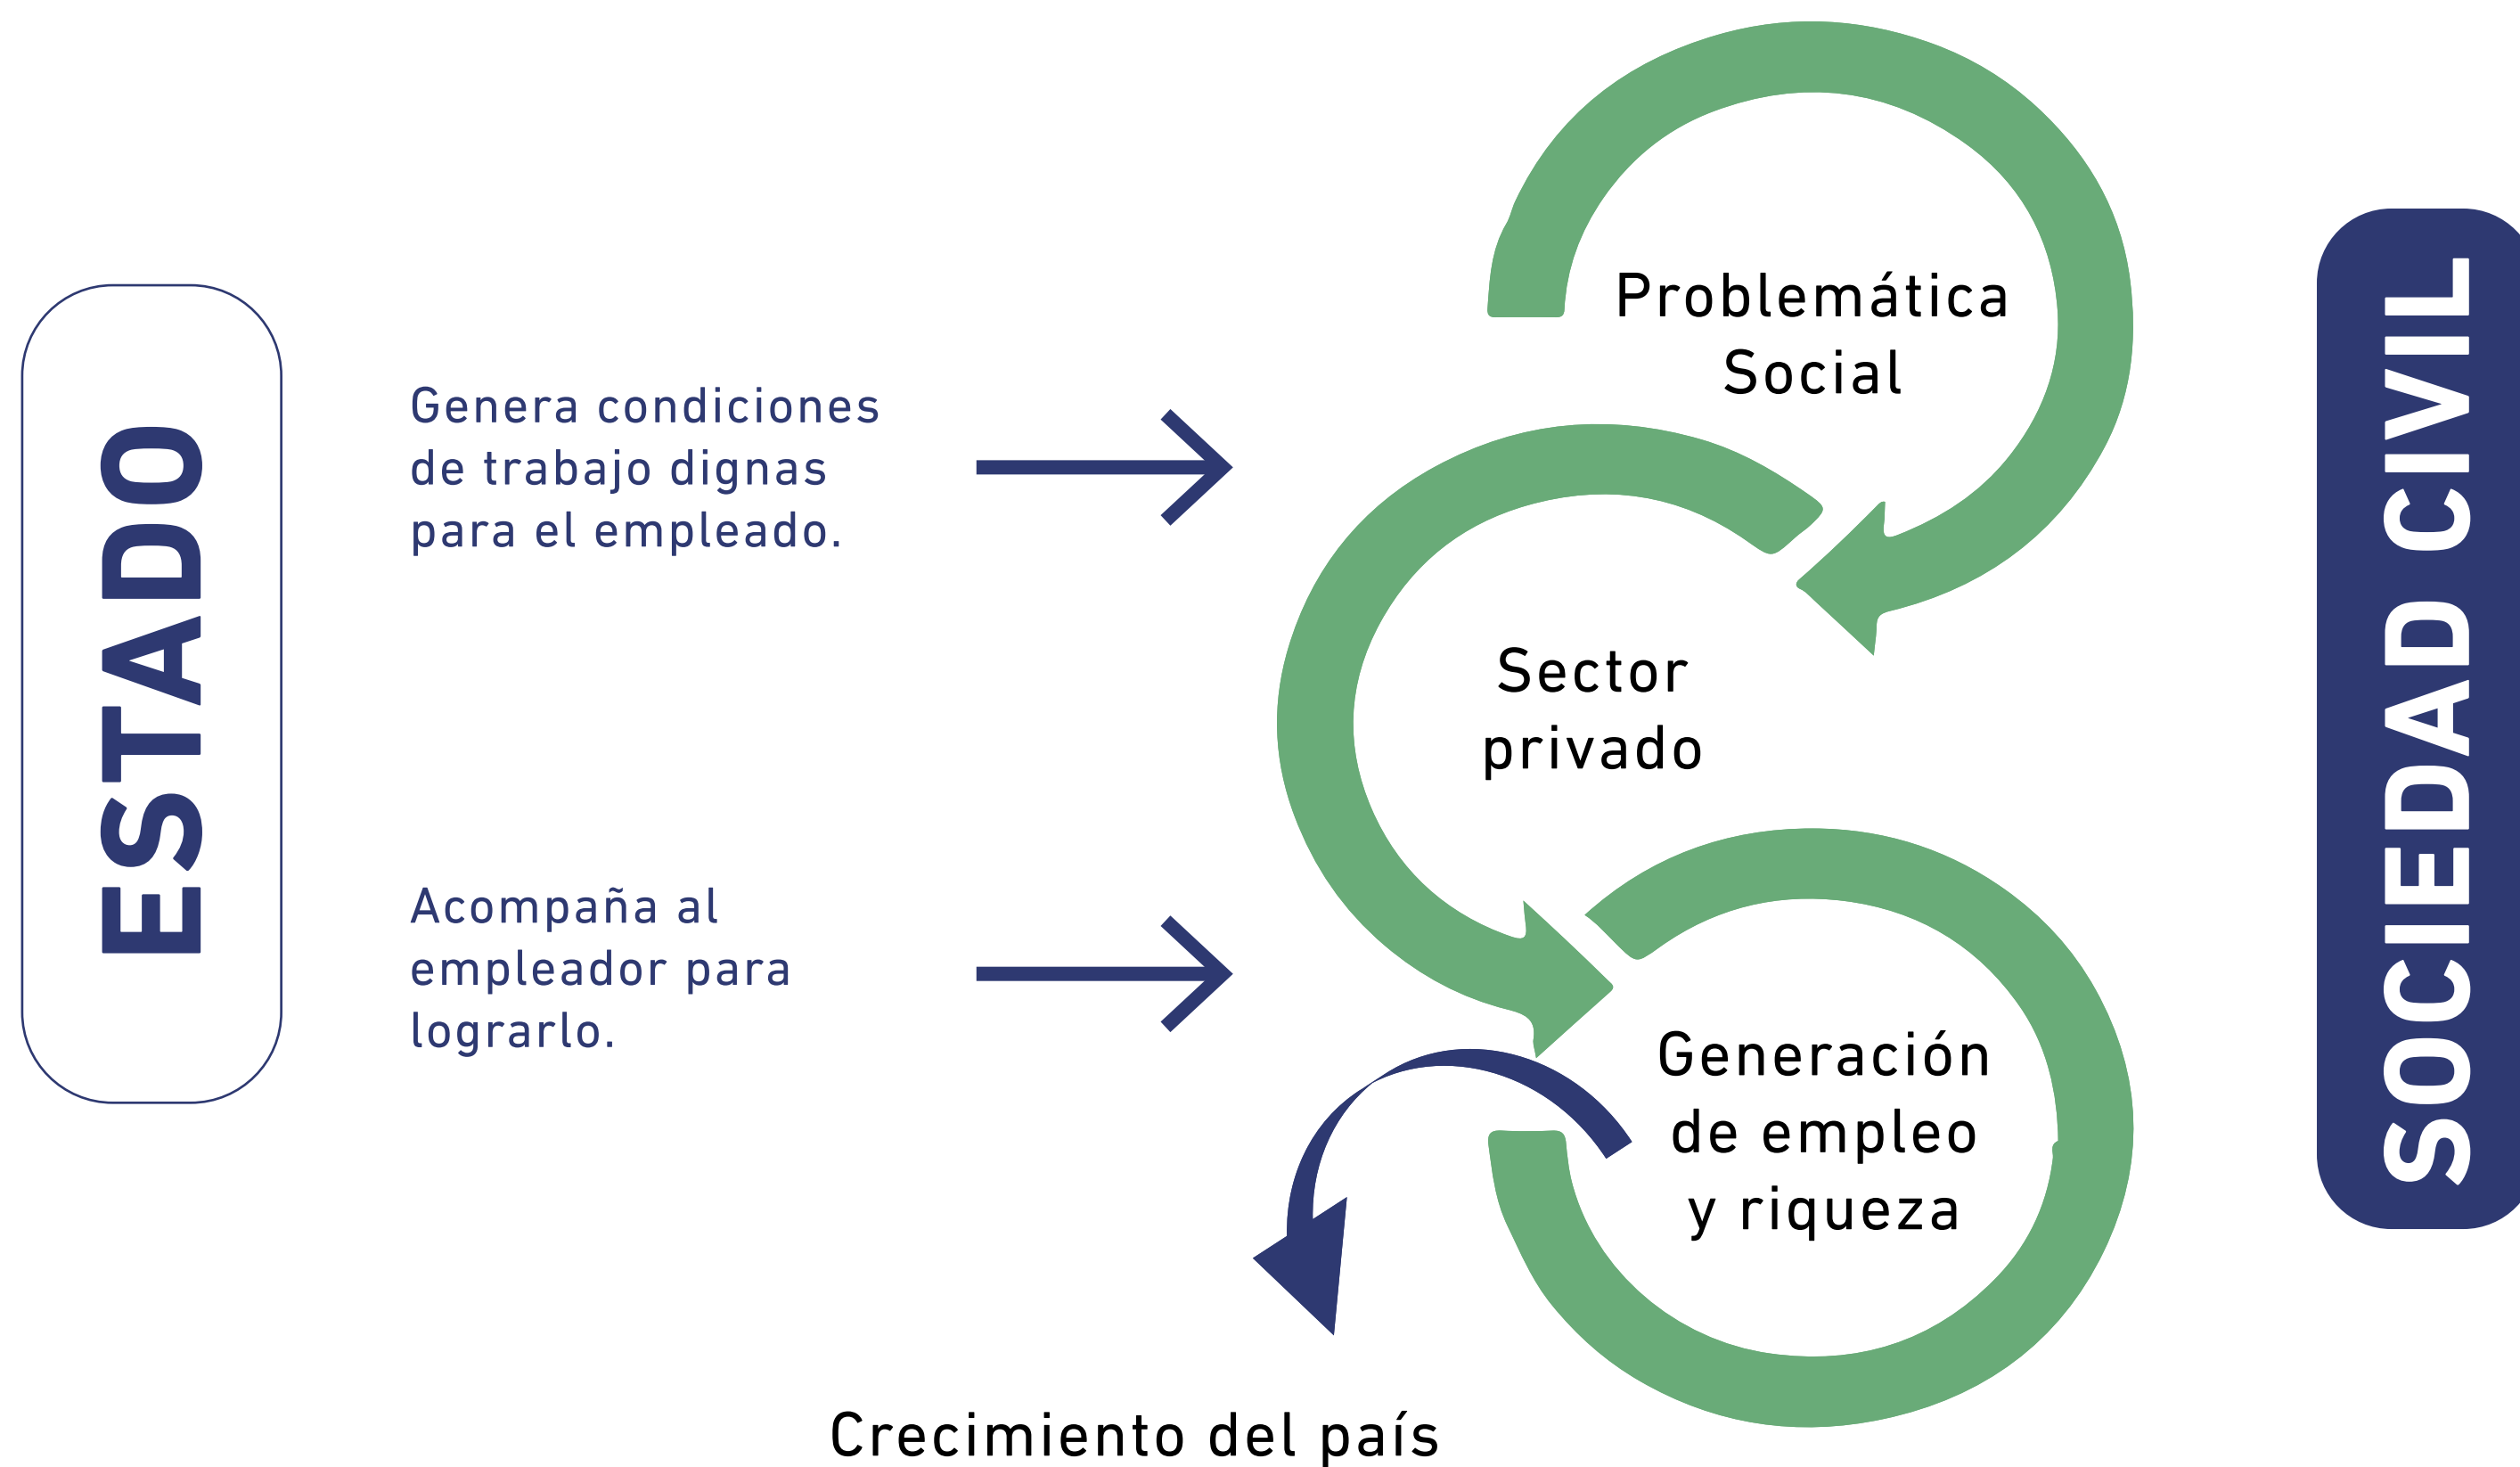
ESTADO

Genera condiciones de trabajo dignas para el empleado.

Acompaña al empleador para lograrlo.

Problemática Social

Sector privado

Generación de empleo y riqueza

SOCIEDAD CIVIL

Crecimiento del país